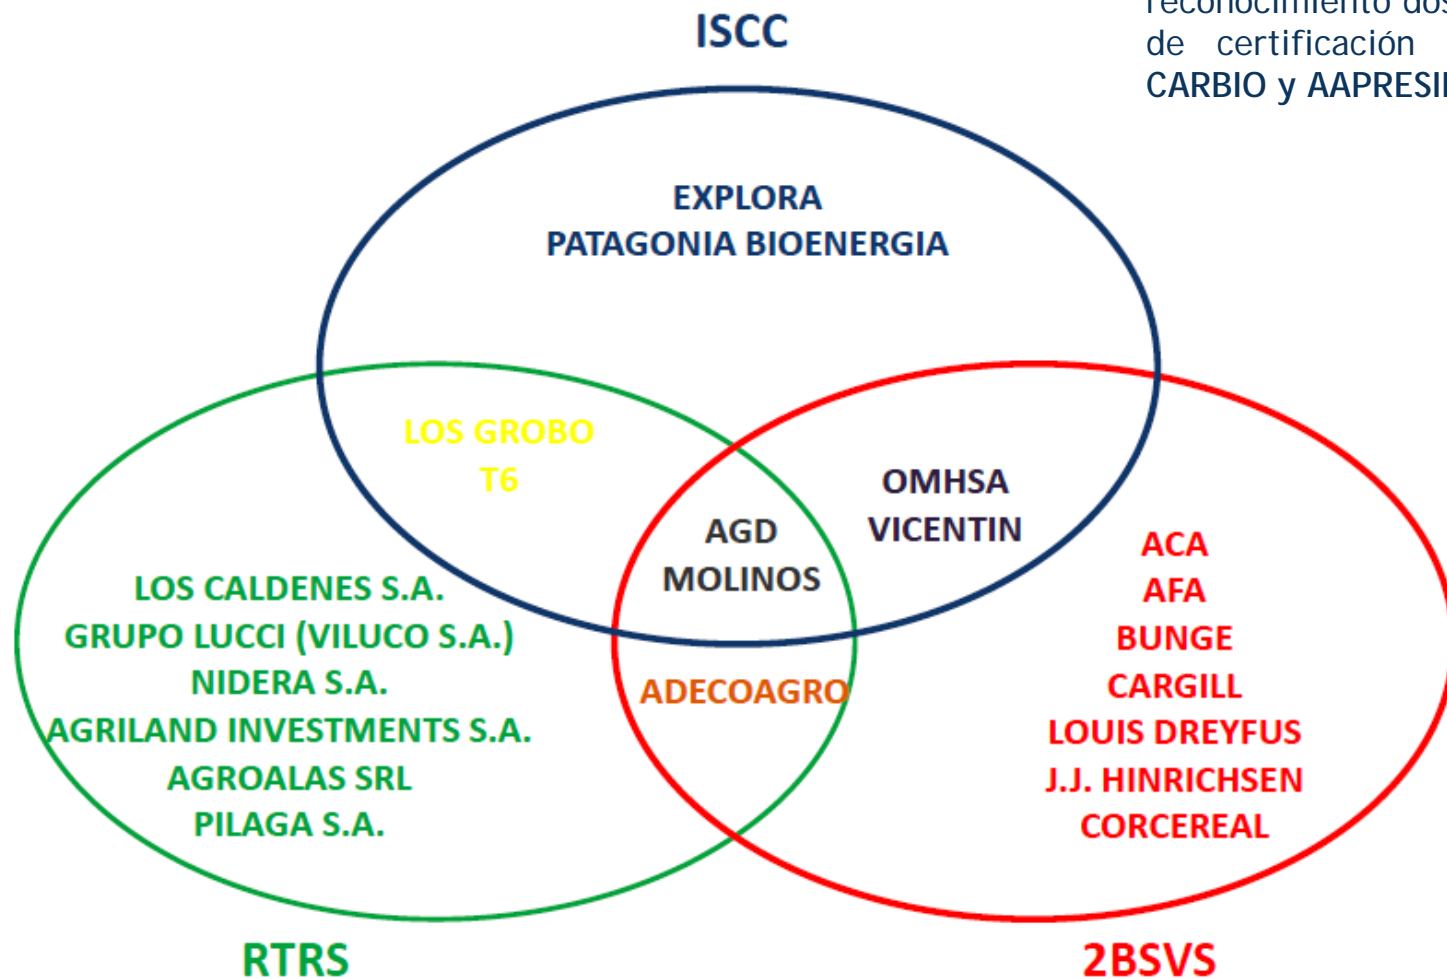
reconocimiento dos
de certificación
CARBIO y AAPRESI

ISCC

EXPLORA
PATAGONIA BIOENERGIA

LOS GROBO
T6

OMHSA
VICENTIN

AGD
MOLINOS

ADECOAGRO

LOS CALDENES S.A.
GRUPO LUCCI (VILUCO S.A.)
NIDERA S.A.
AGRILAND INVESTMENTS S.A.
AGROALAS SRL
PILAGA S.A.

ACA
AFA
BUNGE
CARGILL
LOUIS DREYFUS
J.J. HINRICHSEN
CORCEREAL

RTRS

2BSVS